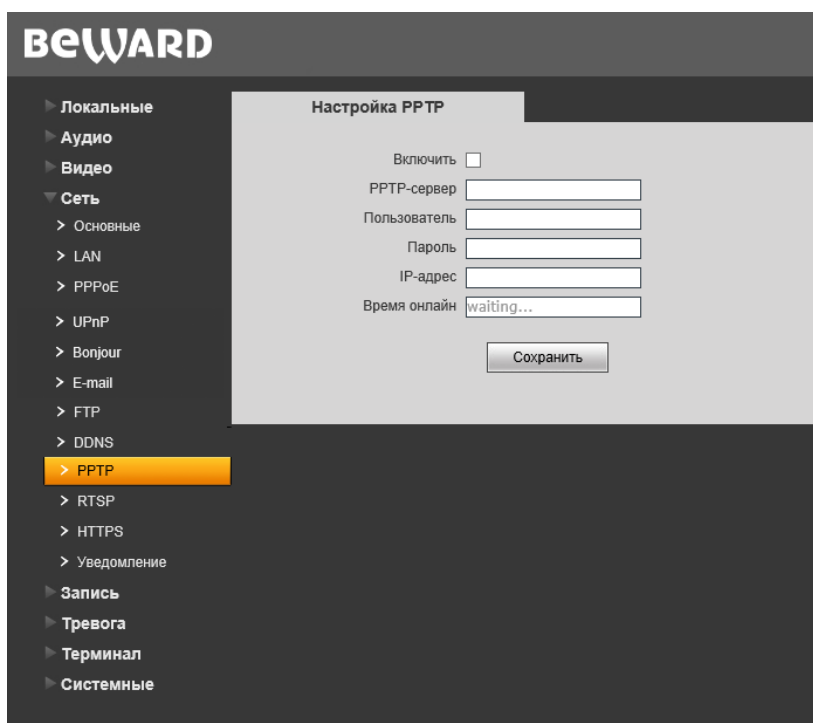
BEWARD

Локальные
Аудио
Видео
Сеть
> Основные
> LAN
> PPPoE
> UPnP
> Bonjour
> E-mail
> FTP
> DDNS
> PPTP
> RTSP
> HTTPS
> Уведомление
Запись
Тревога
Терминал
Системные

Настройка PPTP

Включить
PPTP-сервер
Пользователь
Пароль
IP-адрес
Время онлайн waiting...

Сохранить